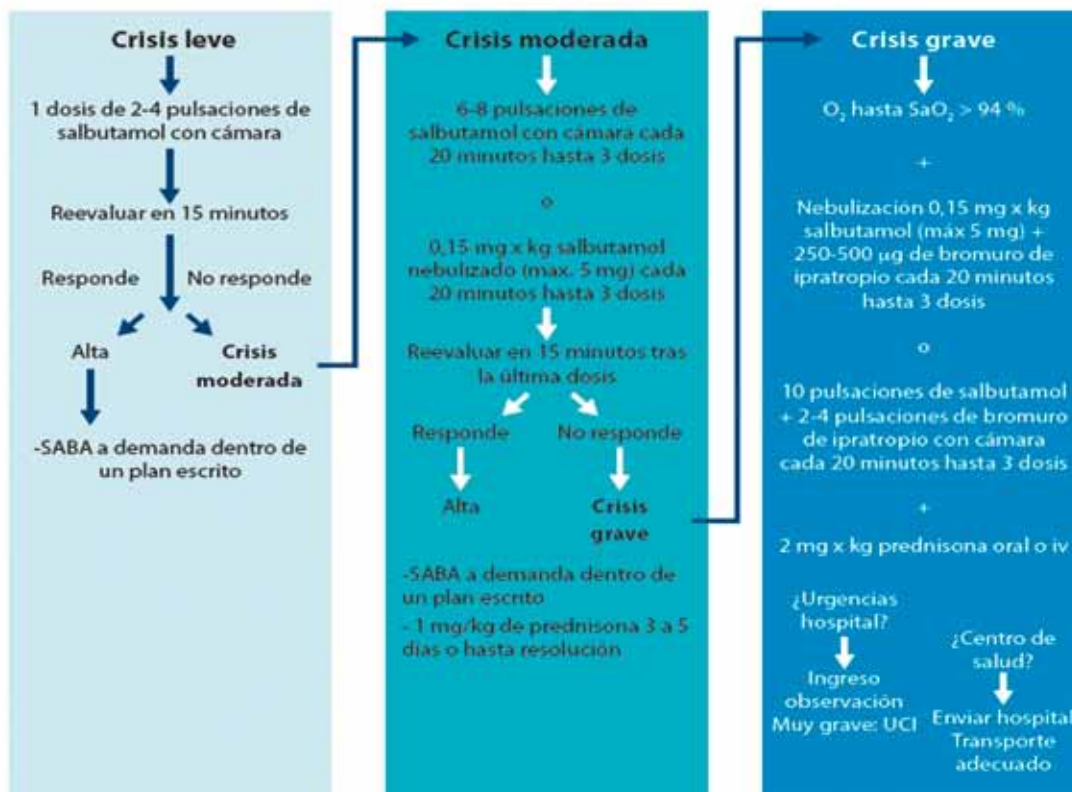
Crisis leve

1 dosis de 2-4 pulsaciones de salbutamol con cámara

Reevaluar en 15 minutos

Responde

No responde

Alta

Crisis moderada

-SABA a demanda dentro de un plan escrito

Crisis moderada

6-8 pulsaciones de salbutamol con cámara cada 20 minutos hasta 3 dosis

o

0,15 mg x kg salbutamol nebulizado (max. 5 mg) cada 20 minutos hasta 3 dosis

Reevaluar en 15 minutos tras la última dosis

Responde

No responde

Alta

Crisis grave

-SABA a demanda dentro de un plan escrito

- 1 mg/kg de prednisona 3 a 5 días o hasta resolución

Crisis grave

$O_2$ hasta $SaO_2$ > 94 %

+

Nebulización 0,15 mg x kg salbutamol (máx 5 mg) + 250-500 µg de bromuro de ipratropio cada 20 minutos hasta 3 dosis

o

10 pulsaciones de salbutamol + 2-4 pulsaciones de bromuro de ipratropio con cámara cada 20 minutos hasta 3 dosis

+

2 mg x kg prednisona oral o iv

¿Urgencias hospital?

Ingreso observación Muy grave: UCI

¿Centro de salud?

Enviar hospital Transporte adecuado